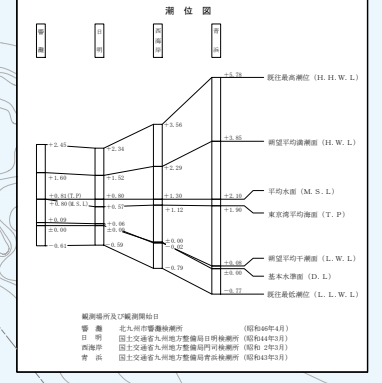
潮 位 図

響灘

日明

西海岸

青浜

+2.45

+1.60

+0.81(T.P)
+0.80(M.S.L)

+0.09
±0.00

−0.61

+2.34

+1.52

+0.80
+0.57

+0.06
±0.00

−0.59

+3.56

+2.29

+1.30
+1.12

±0.00
−0.02

−0.79

+5.78

+3.85

+2.10
+1.98

+0.05
±0.00

−0.77

既往最高潮位(H.H.W.L)

朔望平均満潮面(H.W.L)

平均水面(M.S.L)

東京湾平均海面(T.P)

朔望平均干潮面(L.W.L)

基本水準面(D.L)

既往最低潮位(L.L.W.L)

観測場所及び観測開始日
響 灘　北九州市響灘検潮所　(昭和46年4月)
日 明　国土交通省九州地方整備局日明検潮所(昭和44年3月)
西海岸　国土交通省九州地方整備局門司検潮所(昭和 2年3月)
青 浜　国土交通省九州地方整備局青浜検潮所(昭和43年3月)